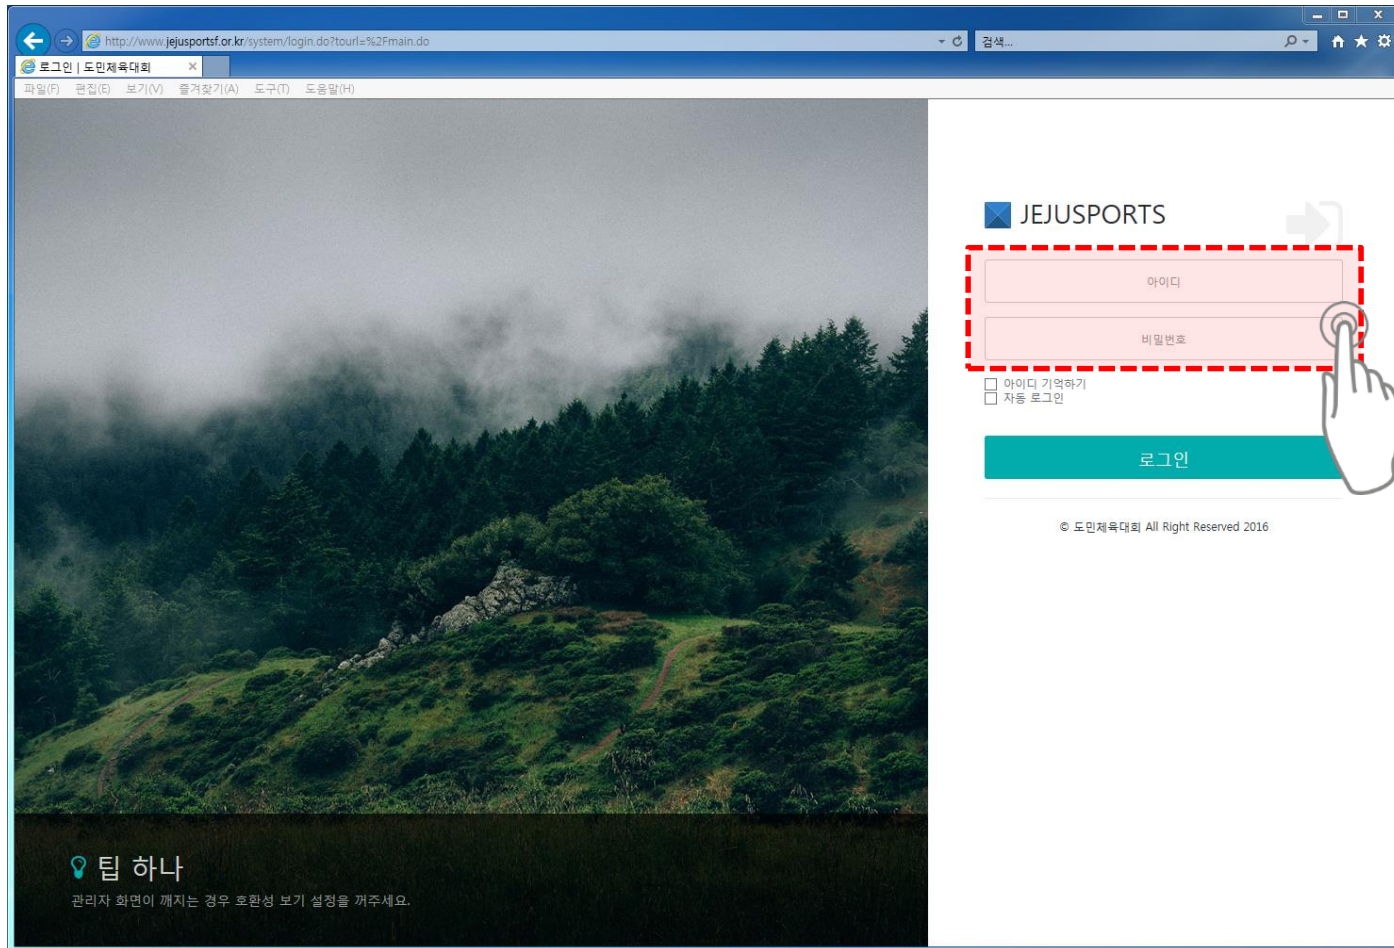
http://www.jejusportsf.or.kr/system/login.do?tourl=%2Fmain.do

검색...

로그인 | 도민체육대회

파일(F) 편집(E) 보기(V) 즐겨찾기(A) 도구(T) 도움말(H)

JEJUSPORTS

아이디

비밀번호

아이디 기억하기

자동 로그인

로그인

© 도민체육대회 All Right Reserved 2016

팁 하나

관리자 화면이 깨지는 경우 호환성 보기 설정을 꺼주세요.